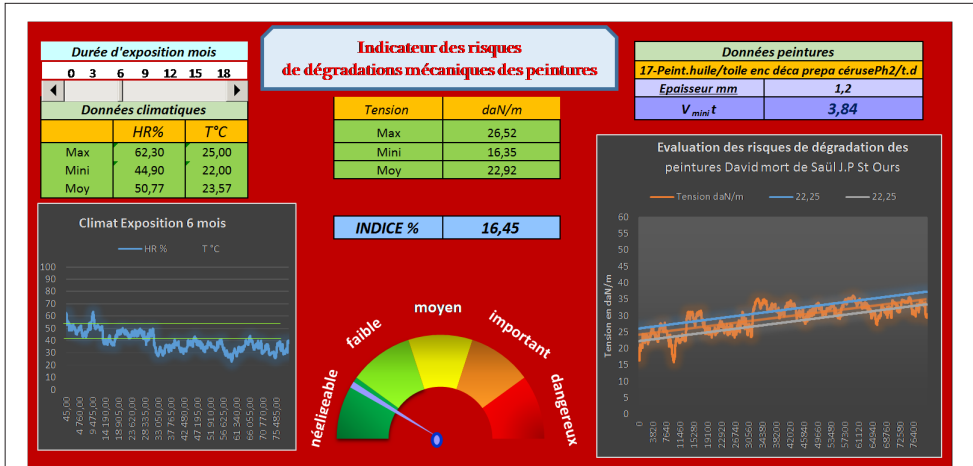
Durée d'exposition mois

0 3 6 9 12 15 18

Données climatiques

| | HR% | T°C |
|---|---|---|
| Max | 62,30 | 25,00 |
| Mini | 44,90 | 22,00 |
| Moy | 50,77 | 23,57 |

Indicateur des risques
de dégradations mécaniques des peintures

| Tension | daN/m |
|---|---|
| Max | 26,52 |
| Mini | 16,35 |
| Moy | 22,92 |

Données peintures

17-Peint.huile/toile enc déca prepa céruse Ph2/t.d

| Epaisseur mm | 1,2 |
|---|---|
| $V_{mini}t$ | 3,84 |

Climat Exposition 6 mois

HR % T °C

100 90 80 70 60 50 40 30 20 10 0

45,00 4 760,00 9 475,00 14 190,00 18 905,00 23 620,00 28 335,00 33 050,00 37 765,00 42 480,00 47 195,00 51 910,00 56 625,00 61 340,00 66 055,00 70 770,00 75 485,00

INDICE % 16,45

négligeable faible moyen important dangereux

Evaluation des risques de dégradation des peintures David mort de Saül J.P St Ours

Tension daN/m 22,25 22,25

Tension en daN/m

60 55 50 45 40 35 30 25 20 15 10 5 0

0 3820 7640 11460 15280 19100 22920 26740 30560 34380 38200 42020 45840 49660 53480 57300 61120 64940 68760 72580 76400